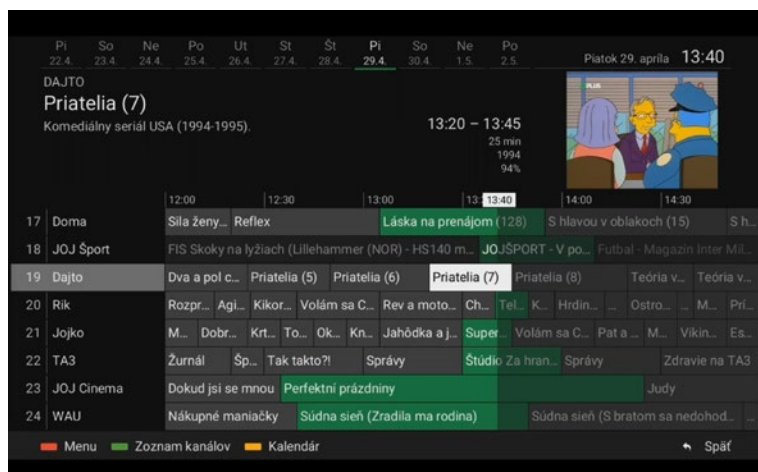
Pi 22.4. So 23.4. Ne 24.4. Po 25.4. Ut 26.4. St 27.4. Št 28.4. Pi 29.4. So 30.4. Ne 1.5. Po 2.5.

Piatok 29. apríla 13:40

DAJTO
Priatelia (7)
Komediálny seriál USA (1994-1995).

13:20 – 13:45
25 min
1994
94%

12:00 12:30 13:00 13:40 14:00 14:30

| | | |
|---|---|---|
| 17 | Doma | Sila ženy... Reflex Láska na prenájom (128) S hlavou v oblakoch (15) S h... |
| 18 | JOJ Šport | FIS Skoky na lyžiach (Lillehammer (NOR) - HS140 m... JOJŠPORT - V po... Futbal - Magazín Inter Mil... |
| 19 | Dajto | Dva a pol c... Priatelia (5) Priatelia (6) Priatelia (7) Priatelia (8) Teória v... Teória v... |
| 20 | Rik | Rozpr... Agi... Kikor... Volám sa C... Rev a moto... Ch... Tel... K... Hrdin... Ostro... M... Prí... |
| 21 | Jojko | M... Dobr... Krt... To... Ok... Kn... Jahôdka a j... Super... Volám sa C... Pat a ... M... Vikin... Es... |
| 22 | TA3 | Žurnál Šp... Tak takto?! Správy Štúdio Za hran... Správy Zdravie na TA3 |
| 23 | JOJ Cinema | Dokud jsi se mnou Perfektní prázdniny Judy |
| 24 | WAU | Nákupné maniačky Súdna sieň (Zradila ma rodina) Súdna sieň (S bratom sa nedohod... |

Menu Zoznam kanálov Kalendár Späť